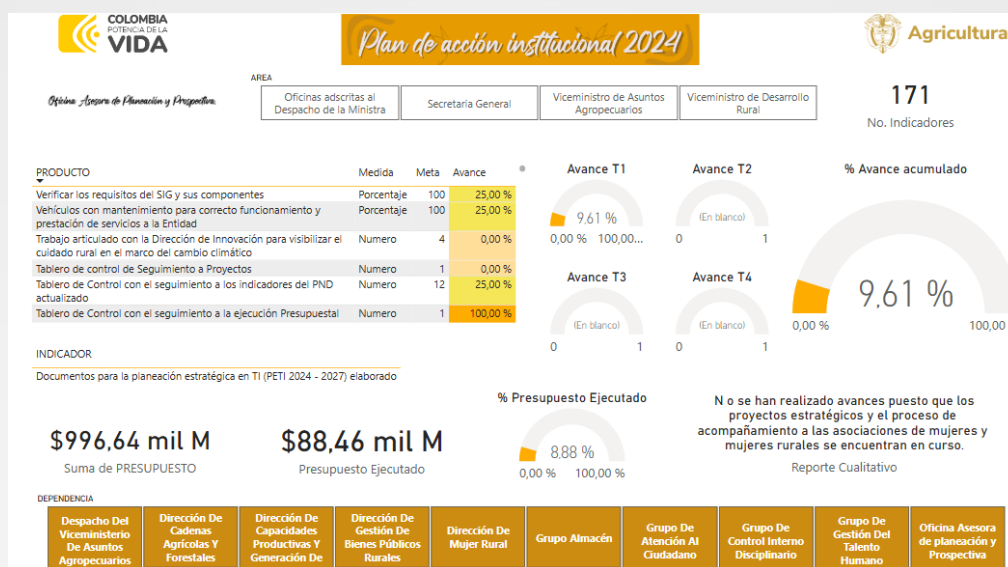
COLOMBIA POTENCIA DE LA VIDA

Plan de acción institucional 2024

Agricultura

Oficina Asesora de Planeación y Prospectiva

AREA

Oficinas adscritas al Despacho de la Ministra

Secretaría General

Viceministro de Asuntos Agropecuarios

Viceministro de Desarrollo Rural

171

No. Indicadores

| PRODUCTO | Medida | Meta | Avance |
|---|---|---|---|
| Verificar los requisitos del SIG y sus componentes | Porcentaje | 100 | 25,00 % |
| Vehículos con mantenimiento para correcto funcionamiento y prestación de servicios a la Entidad | Porcentaje | 100 | 25,00 % |
| Trabajo articulado con la Dirección de Innovación para visibilizar el cuidado rural en el marco del cambio climático | Numero | 4 | 0,00 % |
| Tablero de control de Seguimiento a Proyectos | Numero | 1 | 0,00 % |
| Tablero de Control con el seguimiento a los indicadores del PND actualizado | Numero | 12 | 25,00 % |
| Tablero de Control con el seguimiento a la ejecución Presupuestal | Numero | 1 | 100,00 % |

Avance T1
9,61 %
0,00 % 100,00...

Avance T2
(En blanco)
0 1

% Avance acumulado
9,61 %
0,00 % 100,00

Avance T3
(En blanco)
0 1

Avance T4
(En blanco)
0 1

INDICADOR

Documentos para la planeación estratégica en TI (PETI 2024 - 2027) elaborado

$996,64 mil M
Suma de PRESUPUESTO

$88,46 mil M
Presupuesto Ejecutado

% Presupuesto Ejecutado
8,88 %
0,00 % 100,00 %

N o se han realizado avances puesto que los proyectos estratégicos y el proceso de acompañamiento a las asociaciones de mujeres y mujeres rurales se encuentran en curso.

Reporte Cualitativo

DEPENDENCIA

Despacho Del Viceministerio De Asuntos Agropecuarios

Dirección De Cadenas Agrícolas Y Forestales

Dirección De Capacidades Productivas Y Generación De

Dirección De Gestión De Bienes Públicos Rurales

Dirección De Mujer Rural

Grupo Almacén

Grupo De Atención Al Ciudadano

Grupo De Control Interno Disciplinario

Grupo De Gestión Del Talento Humano

Oficina Asesora de planeación y Prospectiva